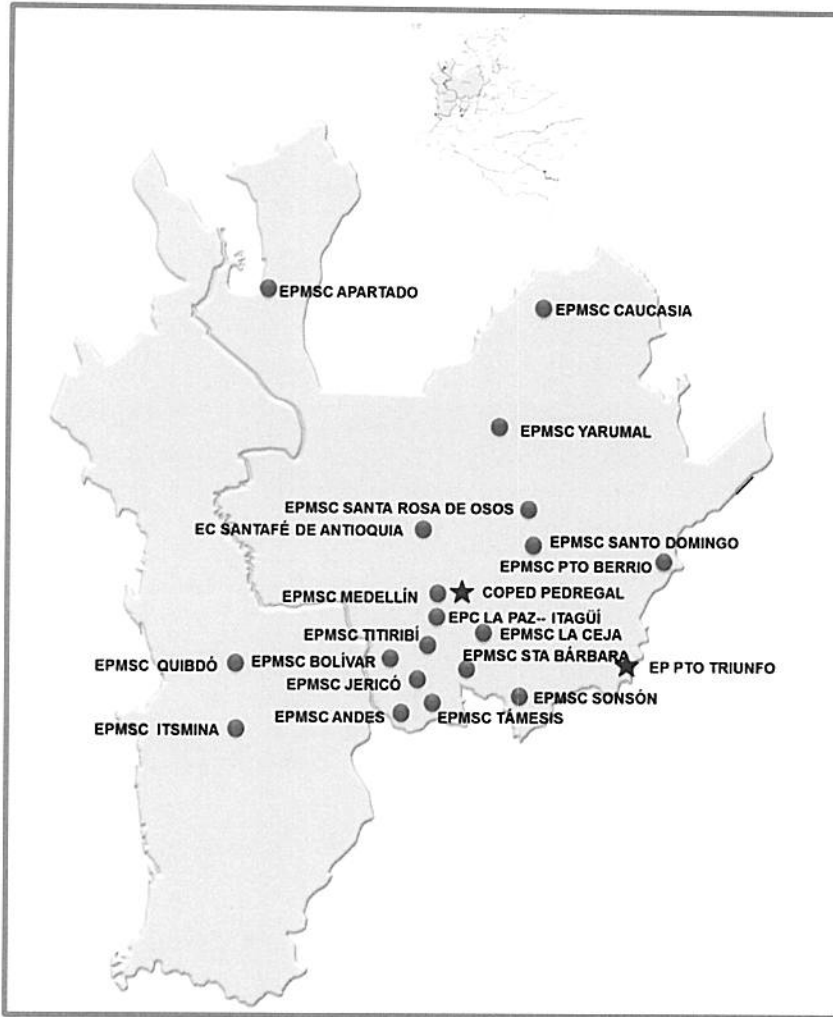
EPMSC APARTADO
EPMSC CAUCASIA
EPMSC YARUMAL
EPMSC SANTA ROSA DE OSOS
EC SANTAFÉ DE ANTIOQUIA
EPMSC SANTO DOMINGO
EPMSC PTO BERRIO
EPMSC MEDELLÍN
COPED PEDREGAL
EPC LA PAZ-- ITAGÜÍ
EPMSC TITIRIBÍ
EPMSC LA CEJA
EPMSC QUIBDÓ
EPMSC BOLÍVAR
EPMSC STA BÁRBARA
EP PTO TRIUNFO
EPMSC JERICÓ
EPMSC SONSÓN
EPMSC ANDES
EPMSC TÁMESIS
EPMSC ITSMINA